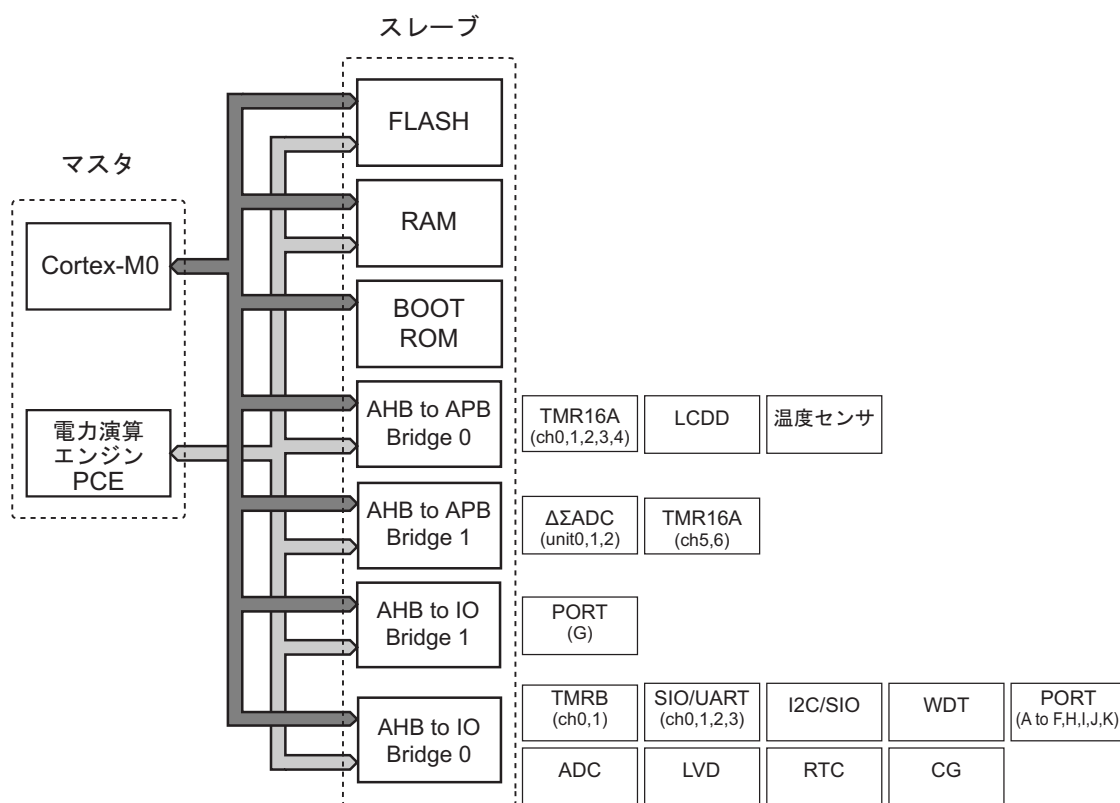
スレーブ

マスタ

Cortex-M0

電力演算エンジン PCE

FLASH

RAM

BOOT ROM

AHB to APB Bridge 0

TMR16A (ch0,1,2,3,4)

LCDD

温度センサ

AHB to APB Bridge 1

ΔΣADC (unit0,1,2)

TMR16A (ch5,6)

AHB to IO Bridge 1

PORT (G)

AHB to IO Bridge 0

TMRB (ch0,1)

SIO/UART (ch0,1,2,3)

I2C/SIO

WDT

PORT (A to F,H,I,J,K)

ADC

LVD

RTC

CG